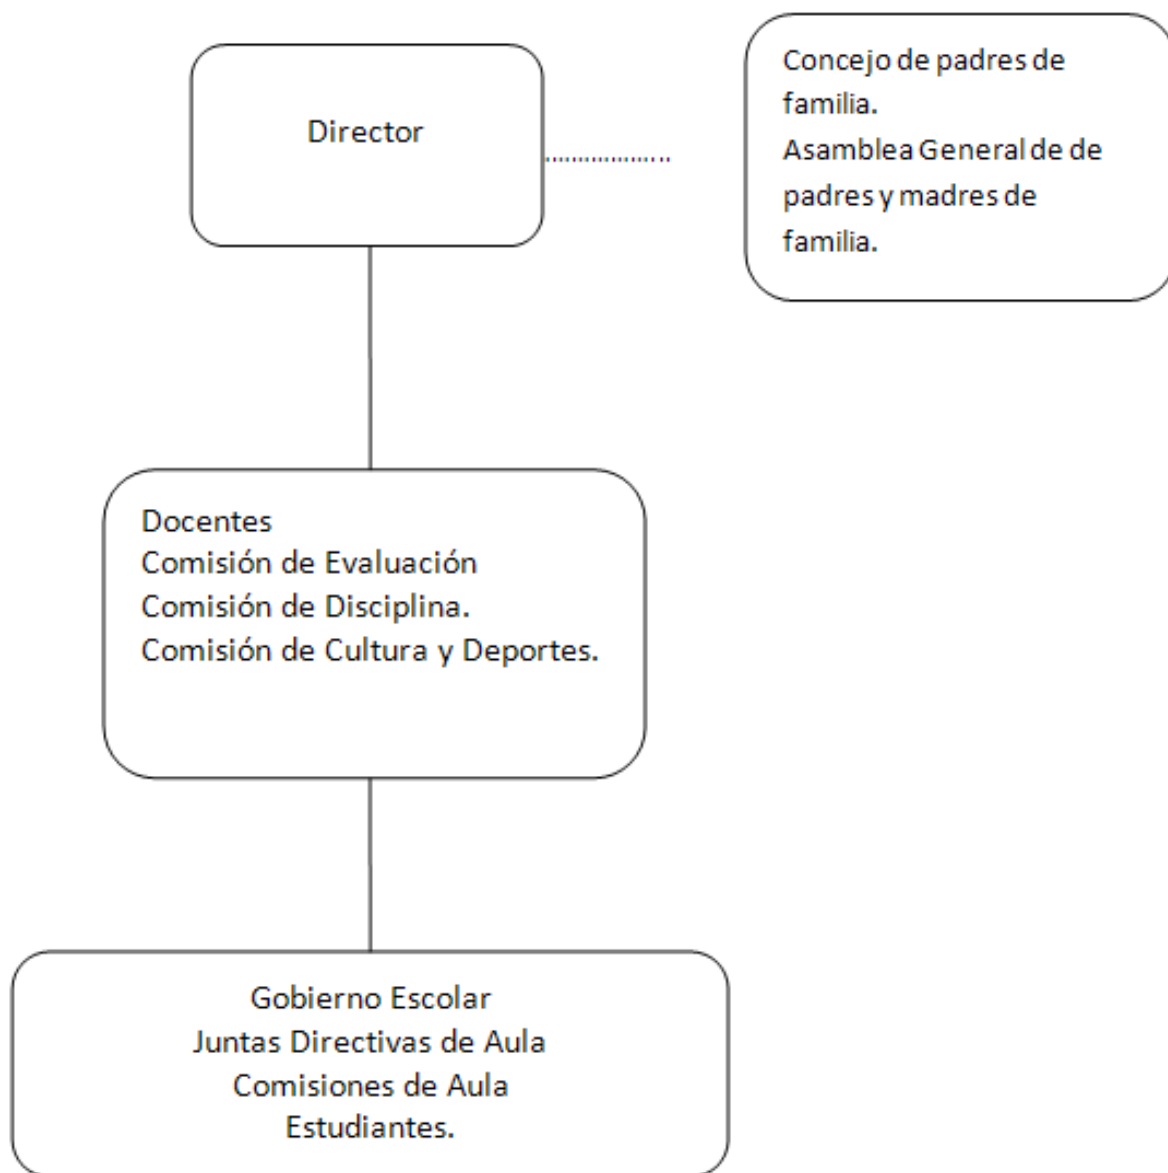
Director

Concejo de padres de familia.
Asamblea General de de padres y madres de familia.

Docentes
Comisión de Evaluación
Comisión de Disciplina.
Comisión de Cultura y Deportes.

Gobierno Escolar
Juntas Directivas de Aula
Comisiones de Aula
Estudiantes.